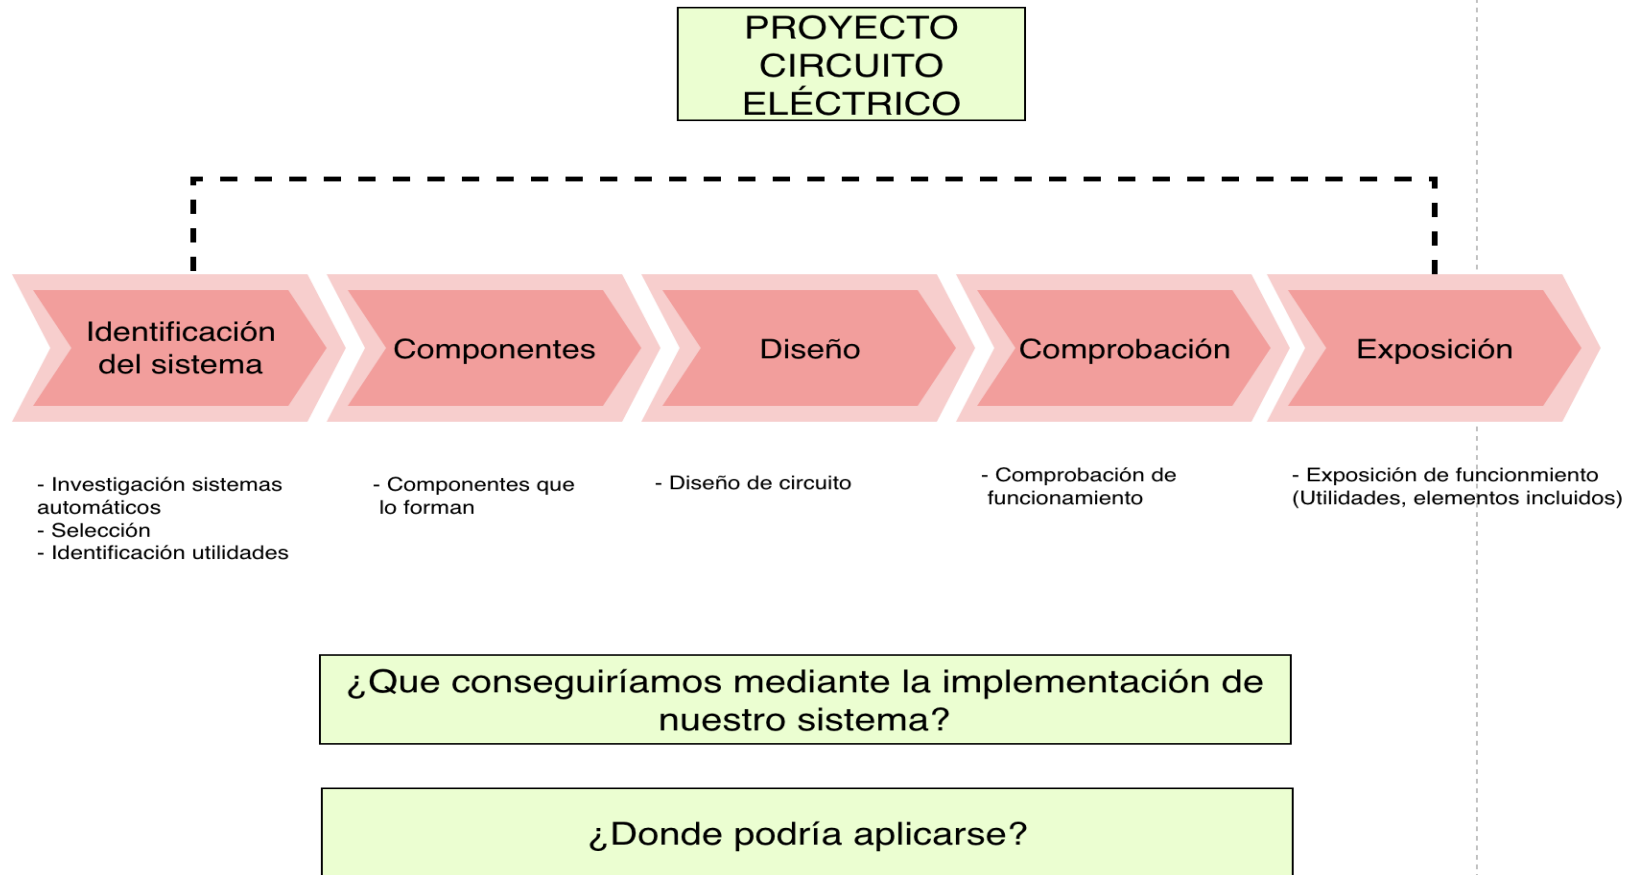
PROYECTO CIRCUITO ELÉCTRICO

Identificación del sistema

Componentes

Diseño

Comprobación

Exposición

- Investigación sistemas automáticos
- Selección
- Identificación utilidades

- Componentes que lo forman

- Diseño de circuito

- Comprobación de funcionamiento

- Exposición de funcionmiento (Utilidades, elementos incluidos)

¿Que conseguiríamos mediante la implementación de nuestro sistema?

¿Donde podría aplicarse?